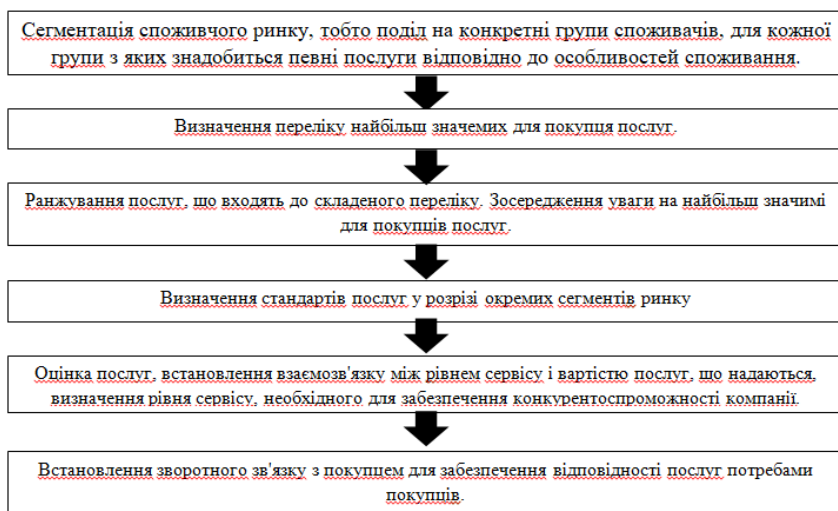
Сегментація споживчого ринку, тобто поділ на конкретні групи споживачів, для кожної групи з яких знадобиться певні послуги відповідно до особливостей споживання.

Визначення переліку найбільш значемих для покупця послуг.

Ранжування послуг, що входять до складеного переліку. Зосередження уваги на найбільш значимі для покупців послуг.

Визначення стандартів послуг у розрізі окремих сегментів ринку

Оцінка послуг, встановлення взаємозв'язку між рівнем сервісу і вартістю послуг, що надаються, визначення рівня сервісу, необхідного для забезпечення конкурентоспроможності компанії.

Встановлення зворотного зв'язку з покупцем для забезпечення відповідності послуг потребами покупців.